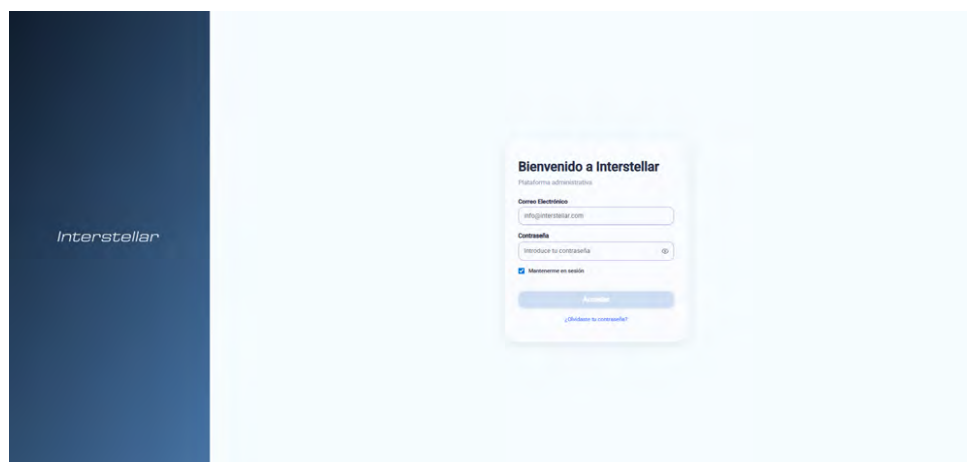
Interstellar

Bienvenido a Interstellar

Plataforma administrativa

Correo Electrónico

info@interstellar.com

Contraseña

Introduce tu contraseña

Mantenerme en sesión

Acceder

¿Olvidaste tu contraseña?